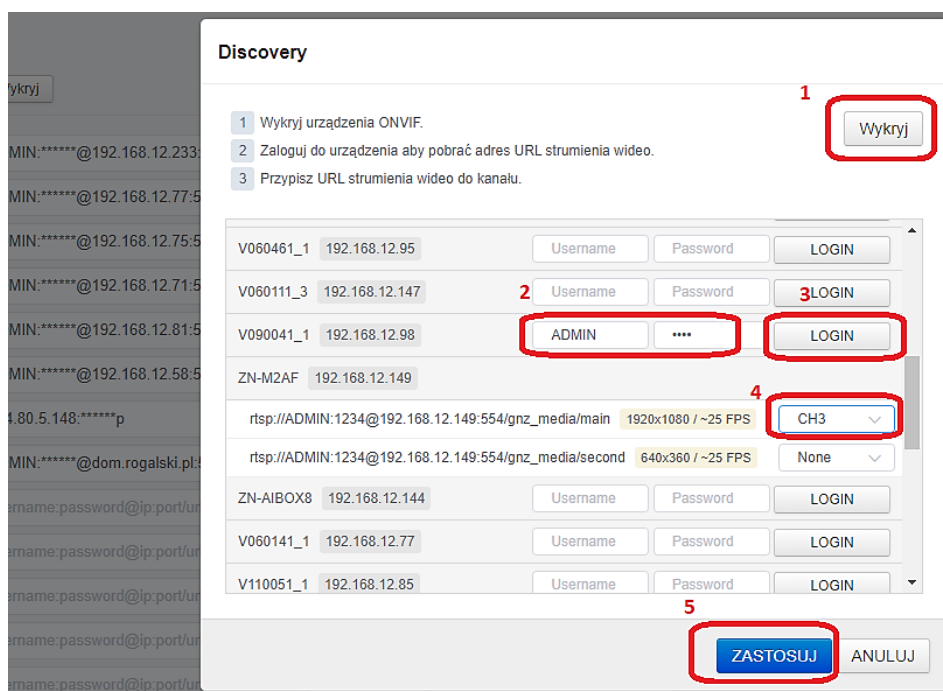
Wykryj

MIN:******@192.168.12.233:
MIN:******@192.168.12.77:5
MIN:******@192.168.12.75:5
MIN:******@192.168.12.71:5
MIN:******@192.168.12.81:5
MIN:******@192.168.12.58:5
4.80.5.148:******p
MIN:******@dom.rogalski.pl:5
name:password@ip:port/ur
name:password@ip:port/ur
name:password@ip:port/ur
name:password@ip:port/ur
name:password@ip:port/ur

Discovery

1 Wykryj urządzenia ONVIF.
2 Zaloguj do urządzenia aby pobrać adres URL strumienia wideo.
3 Przypisz URL strumienia wideo do kanału.

1
Wykryj

| | | | |
|---|---|---|---|
| V060461_1 192.168.12.95 | Username | Password | LOGIN |
| V060111_3 192.168.12.147 | Username | Password | LOGIN |
| V090041_1 192.168.12.98 | ADMIN | •••• | LOGIN |

2
3

ZN-M2AF 192.168.12.149
4
rtsp://ADMIN:1234@192.168.12.149:554/gnz_media/main 1920x1080 / ~25 FPS CH3
rtsp://ADMIN:1234@192.168.12.149:554/gnz_media/second 640x360 / ~25 FPS None

| | | | |
|---|---|---|---|
| ZN-AIBOX8 192.168.12.144 | Username | Password | LOGIN |
| V060141_1 192.168.12.77 | Username | Password | LOGIN |
| V110051_1 192.168.12.85 | Username | Password | LOGIN |

5
ZASTOSUJ ANULUJ